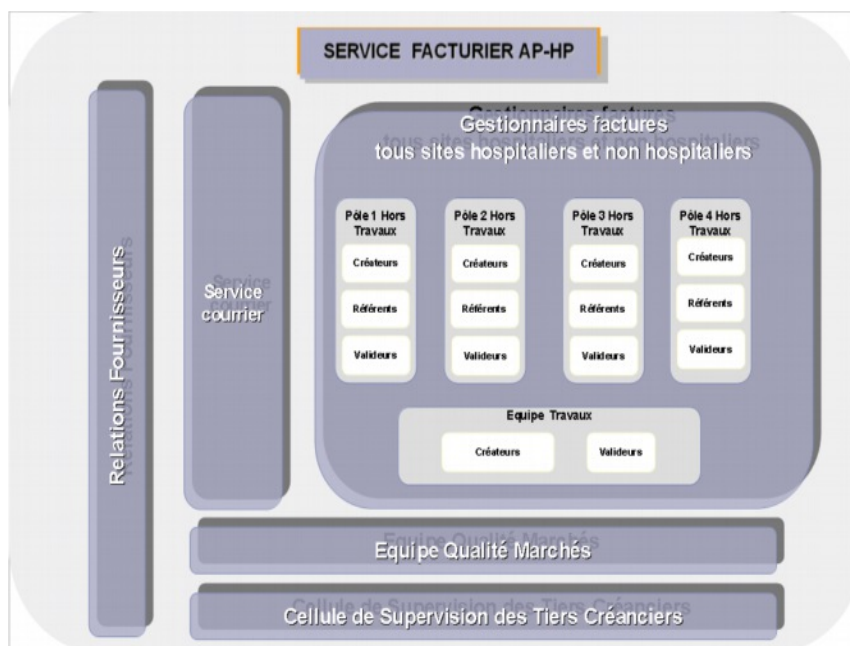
SERVICE FACTURIER AP-HP

Gestionnaires factures
tous sites hospitaliers et non hospitaliers

Relations Fournisseurs

Service courrier

Pôle 1 Hors Travaux
Créateurs
Référents
Valideurs

Pôle 2 Hors Travaux
Créateurs
Référents
Valideurs

Pôle 3 Hors Travaux
Créateurs
Référents
Valideurs

Pôle 4 Hors Travaux
Créateurs
Référents
Valideurs

Equipe Travaux
Créateurs
Valideurs

Equipe Qualité Marchés

Cellule de Supervision des Tiers Créanciers